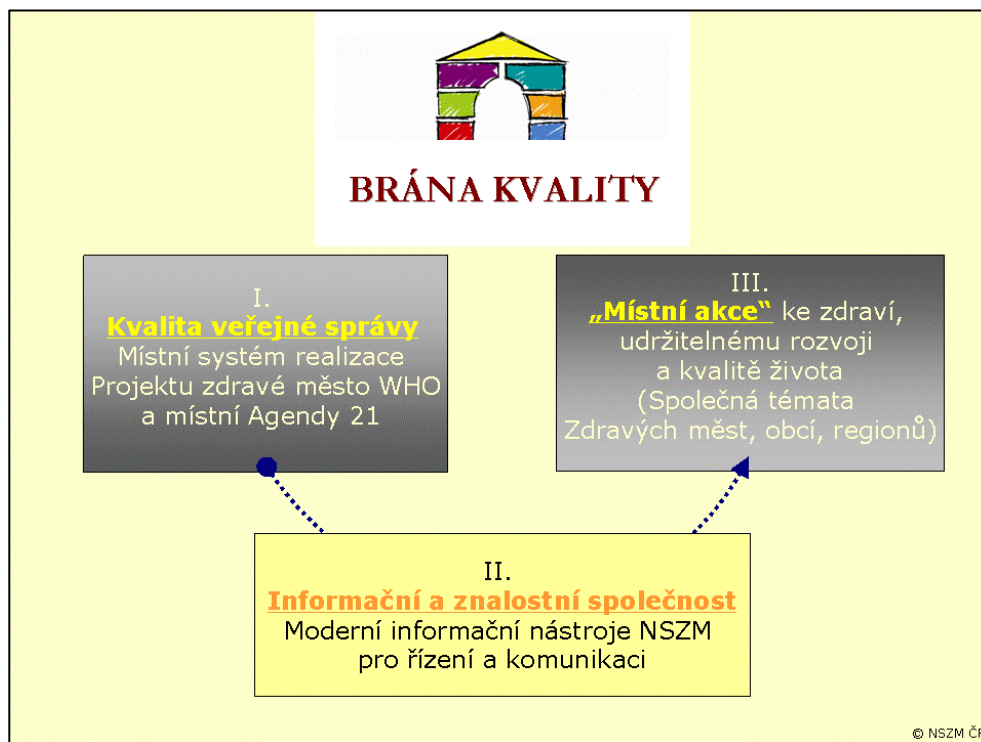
BRÁNA KVALITY

I.
Kvalita veřejné správy
Místní systém realizace Projektu zdravé město WHO a místní Agendy 21

III.
„Místní akce" ke zdraví, udržitelnému rozvoji a kvalitě života (Společná témata Zdravých měst, obcí, regionů)

II.
Informační a znalostní společnost
Moderní informační nástroje NSZM pro řízení a komunikaci

© NSZM ČR